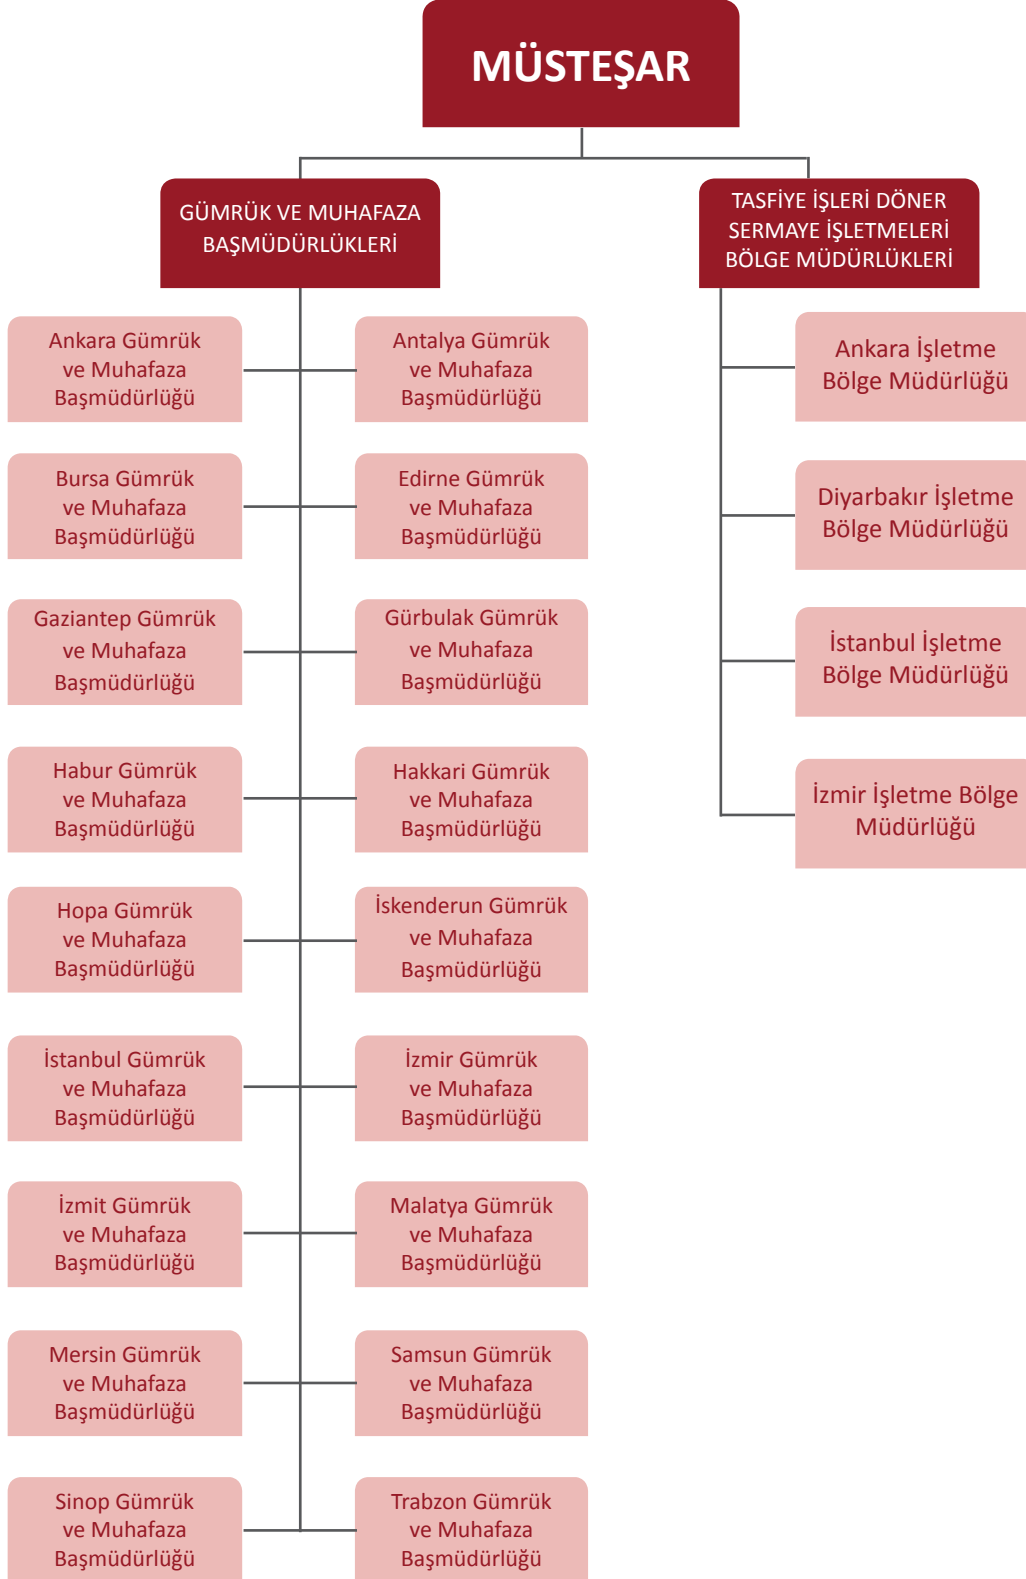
MÜSTEŞAR

GÜMRÜK VE MUHAFAZA BAŞMÜDÜRLÜKLERİ

Ankara Gümrük ve Muhafaza Başmüdürlüğü

Antalya Gümrük ve Muhafaza Başmüdürlüğü

Bursa Gümrük ve Muhafaza Başmüdürlüğü

Edirne Gümrük ve Muhafaza Başmüdürlüğü

Gaziantep Gümrük ve Muhafaza Başmüdürlüğü

Gürbulak Gümrük ve Muhafaza Başmüdürlüğü

Habur Gümrük ve Muhafaza Başmüdürlüğü

Hakkari Gümrük ve Muhafaza Başmüdürlüğü

Hopa Gümrük ve Muhafaza Başmüdürlüğü

İskenderun Gümrük ve Muhafaza Başmüdürlüğü

İstanbul Gümrük ve Muhafaza Başmüdürlüğü

İzmir Gümrük ve Muhafaza Başmüdürlüğü

İzmit Gümrük ve Muhafaza Başmüdürlüğü

Malatya Gümrük ve Muhafaza Başmüdürlüğü

Mersin Gümrük ve Muhafaza Başmüdürlüğü

Samsun Gümrük ve Muhafaza Başmüdürlüğü

Sinop Gümrük ve Muhafaza Başmüdürlüğü

Trabzon Gümrük ve Muhafaza Başmüdürlüğü

TASFİYE İŞLERİ DÖNER SERMAYE İŞLETMELERİ BÖLGE MÜDÜRLÜKLERİ

Ankara İşletme Bölge Müdürlüğü

Diyarbakır İşletme Bölge Müdürlüğü

İstanbul İşletme Bölge Müdürlüğü

İzmir İşletme Bölge Müdürlüğü